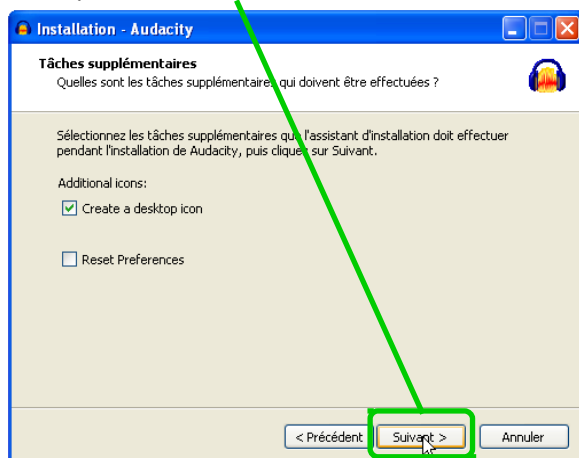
Installation - Audacity

Tâches supplémentaires
Quelles sont les tâches supplémentaires qui doivent être effectuées ?

Sélectionnez les tâches supplémentaires que l'assistant d'installation doit effectuer pendant l'installation de Audacity, puis cliquez sur Suivant.

Additional icons:

Create a desktop icon

Reset Preferences

< Précédent
Suivant >
Annuler